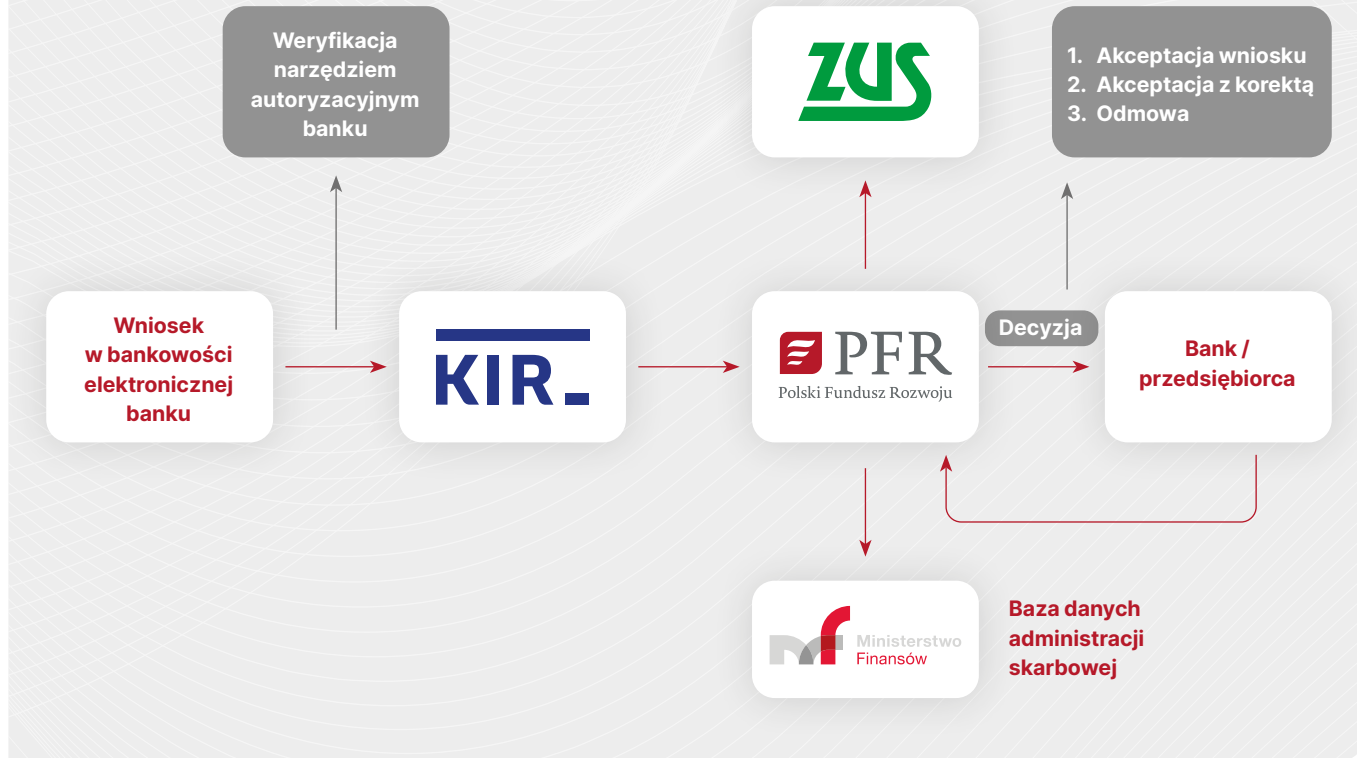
Weryfikacja narzędziem autoryzacyjnym banku

ZUS

1. Akceptacja wniosku
2. Akceptacja z korektą
3. Odmowa

Wniosek w bankowości elektronicznej banku

KIR

PFR
Polski Fundusz Rozwoju

Decyzja

Bank / przedsiębiorca

Ministerstwo Finansów

Baza danych administracji skarbowej